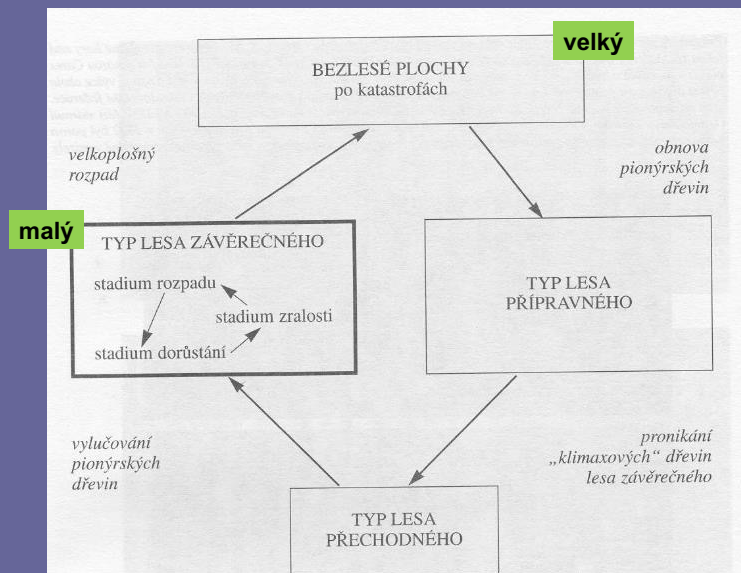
velký

BEZLESÉ PLOCHY
po katastrofách

velkoplošný rozpad

obnova pionýrských dřevin

malý

TYP LESA ZÁVĚREČNÉHO

stadium rozpadu

stadium zralosti

stadium dorůstání

TYP LESA PŘÍPRAVNÉHO

vylučování pionýrských dřevin

pronikání „klimaxových" dřevin lesa závěrečného

TYP LESA PŘECHODNÉHO